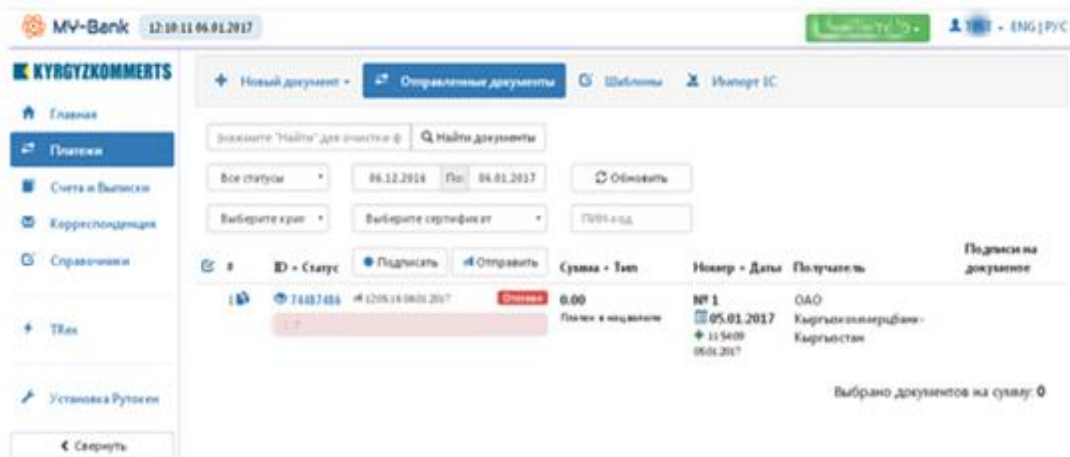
MY-Bank 12:10:11 06.01.2017

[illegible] ▾ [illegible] ▾ ENG | РУС

KYRGYZKOMMERTS

Главная

Платежи

Счета и Выписки

Корреспонденция

Справочники

TRax

Установка Рутокен

‹ Свернуть

+ Новый документ ▾

Отправленные документы

Шаблоны

Импорт 1С

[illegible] "Найти" для очистки ф

Найти документы

Все статусы

06.12.2016

По:

06.01.2017

Обновить

Выберите криг

Выберите сертификат

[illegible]

| # | ID • Статус | Подписать | Отправить | Сумма • Тип | Номер • Даты | Получатель | Подписи на документе |
|---|---|---|---|---|---|---|---|
| 1 | 74487486 | 12:05:16 06.01.2017 | Отказан | 0.00 Платеж в нацвалюте | № 1 05.01.2017 11:54:09 05.01.2017 | ОАО Кыргызкоммерцбанк - Кыргызстан | |

Выбрано документов на сумму: 0